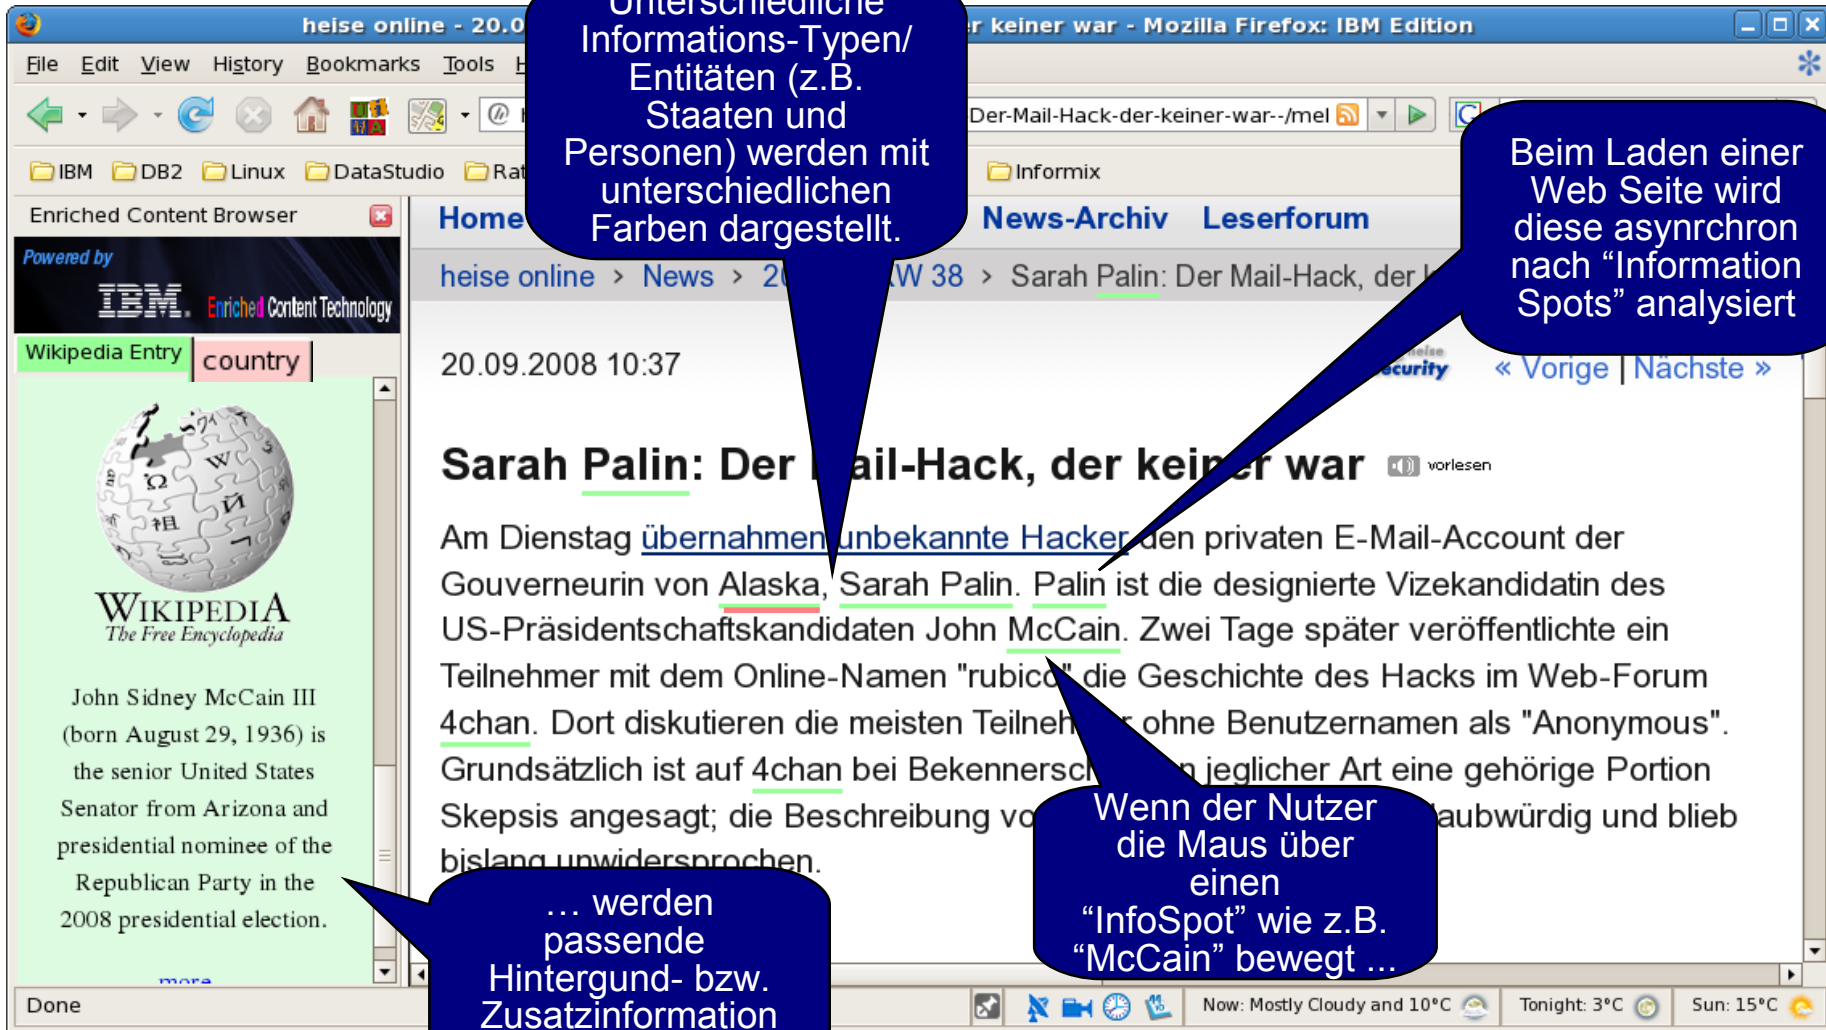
heise online - 20.0 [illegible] r keiner war - Mozilla Firefox: IBM Edition

File Edit View History Bookmarks Tools H

Der-Mail-Hack-der-keiner-war--/mel

IBM DB2 Linux DataStudio Rat Informix

Unterschiedliche Informations-Typen/ Entitäten (z.B. Staaten und Personen) werden mit unterschiedlichen Farben dargestellt.

Beim Laden einer Web Seite wird diese asynrchron nach “Information Spots” analysiert

Enriched Content Browser

Powered by IBM. Enriched Content Technology

Wikipedia Entry country

WIKIPEDIA The Free Encyclopedia

John Sidney McCain III (born August 29, 1936) is the senior United States Senator from Arizona and presidential nominee of the Republican Party in the 2008 presidential election.

more

Home News-Archiv Leserforum

heise online › News › 2 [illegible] W 38 › Sarah Palin: Der Mail-Hack, der k

20.09.2008 10:37

security « Vorige | Nächste »

Sarah Palin: Der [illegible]ail-Hack, der kei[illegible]er war vorlesen

Am Dienstag übernahmen unbekannte Hacker den privaten E-Mail-Account der Gouverneurin von Alaska, Sarah Palin. Palin ist die designierte Vizekandidatin des US-Präsidentschaftskandidaten John McCain. Zwei Tage später veröffentlichte ein Teilnehmer mit dem Online-Namen "rubico" die Geschichte des Hacks im Web-Forum 4chan. Dort diskutieren die meisten Teilneh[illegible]r ohne Benutzernamen als "Anonymous". Grundsätzlich ist auf 4chan bei Bekennersch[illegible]n jeglicher Art eine gehörige Portion Skepsis angesagt; die Beschreibung vo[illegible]aubwürdig und blieb bislang unwidersprochen.

… werden passende Hintergund- bzw. Zusatzinformation

Wenn der Nutzer die Maus über einen “InfoSpot” wie z.B. “McCain” bewegt …

Done

Now: Mostly Cloudy and 10°C Tonight: 3°C Sun: 15°C